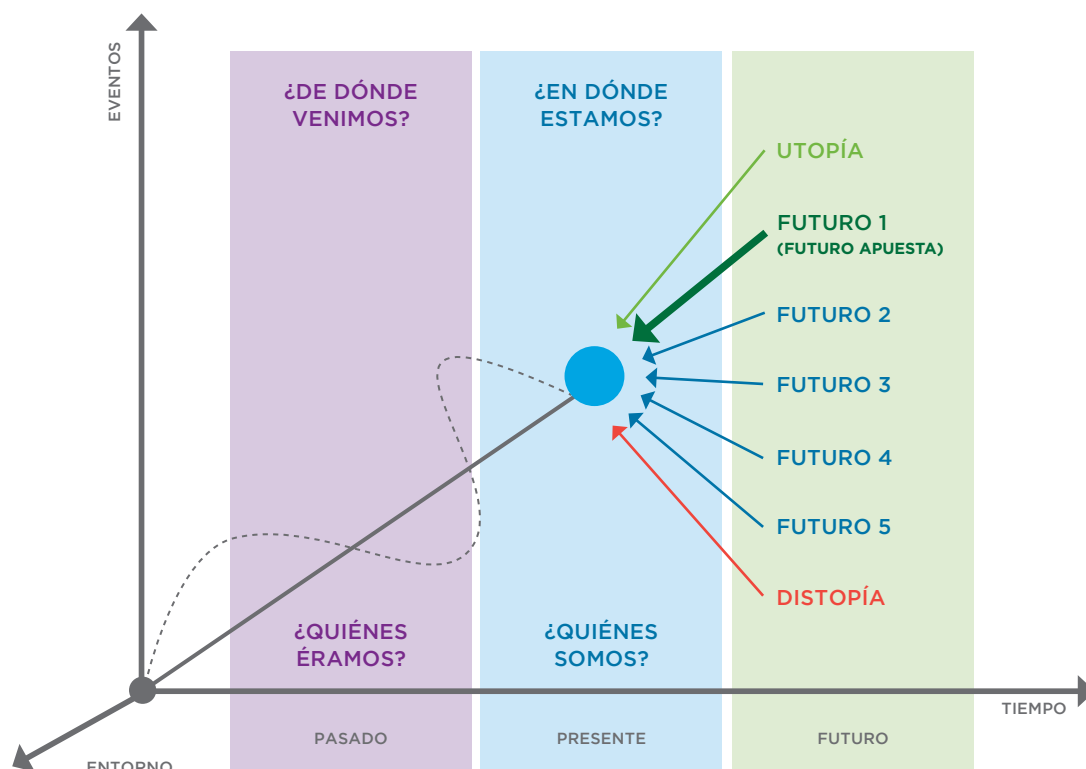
EVENTOS

¿DE DÓNDE VENIMOS?

¿EN DÓNDE ESTAMOS?

UTOPÍA

FUTURO 1
(FUTURO APUESTA)

FUTURO 2

FUTURO 3

FUTURO 4

FUTURO 5

DISTOPÍA

¿QUIÉNES ÉRAMOS?

¿QUIÉNES SOMOS?

TIEMPO

ENTORNO

PASADO

PRESENTE

FUTURO